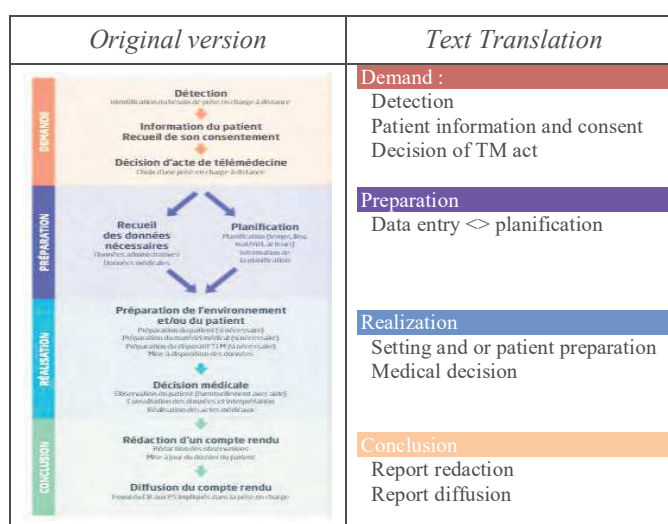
| Original version | Text Translation |
|---|---|
| DEMANDE<br>**Détection**<br>Identification du besoin de prise en charge à distance<br>**Information du patient**<br>**Recueil de son consentement**<br>**Décision d'acte de télémédecine**<br>Choix d'une prise en charge à distance<br>PRÉPARATION<br>**Recueil des données nécessaires**<br>Données administratives<br>Données médicales<br>**Planification**<br>Planification (temps, lieu, matériel, acteurs)<br>Information de la planification<br>RÉALISATION<br>**Préparation de l'environnement et/ou du patient**<br>Préparation du patient (si nécessaire)<br>Préparation du matériel médical (si nécessaire)<br>Préparation du dispositif TLM (si nécessaire)<br>Mise à disposition des données<br>**Décision médicale**<br>Observation du patient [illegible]<br>Consultation des données et interprétation<br>Réalisation des actes médicaux<br>CONCLUSION<br>**Rédaction d'un compte rendu**<br>Rédaction des observations<br>Mise à jour du dossier du patient<br>**Diffusion du compte rendu**<br>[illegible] PS impliqués dans la prise en charge | Demand :<br>Detection<br>Patient information and consent<br>Decision of TM act<br><br>Preparation<br>Data entry <> planification<br><br>Realization<br>Setting and or patient preparation<br>Medical decision<br><br>Conclusion<br>Report redaction<br>Report diffusion |